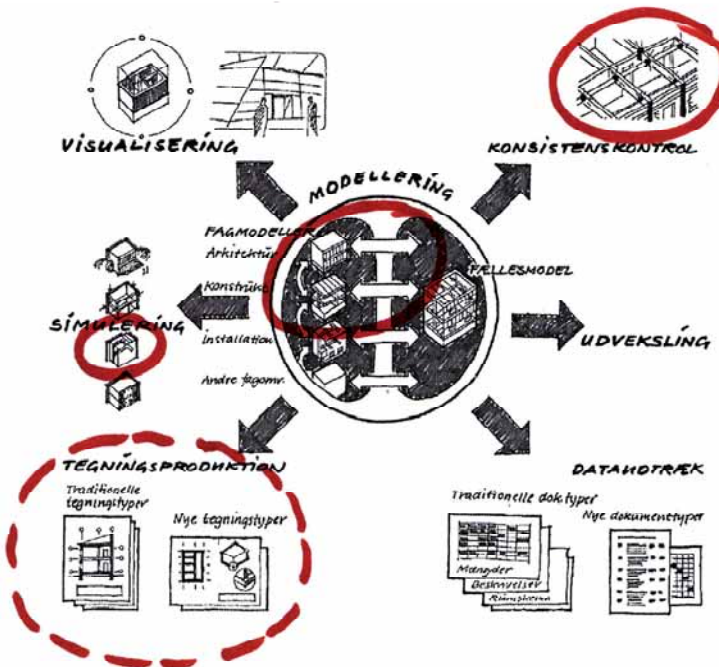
VISUALISERING

KONSISTENSKONTROL

MODELLERING

FAGMODELLER
Arkitektur
Konstruktion
Installation
Andre fagomr.

FÆLLESMODEL

SIMULERING

UDVEKSLING

TEGNINGSPRODUKTION

Traditionelle tegningstyper

Nye tegningstyper

DATAUDTRÆK

Traditionelle dok.typer

Nye dokumenttyper

Mængder
Beskrivelser
Rumskemaer